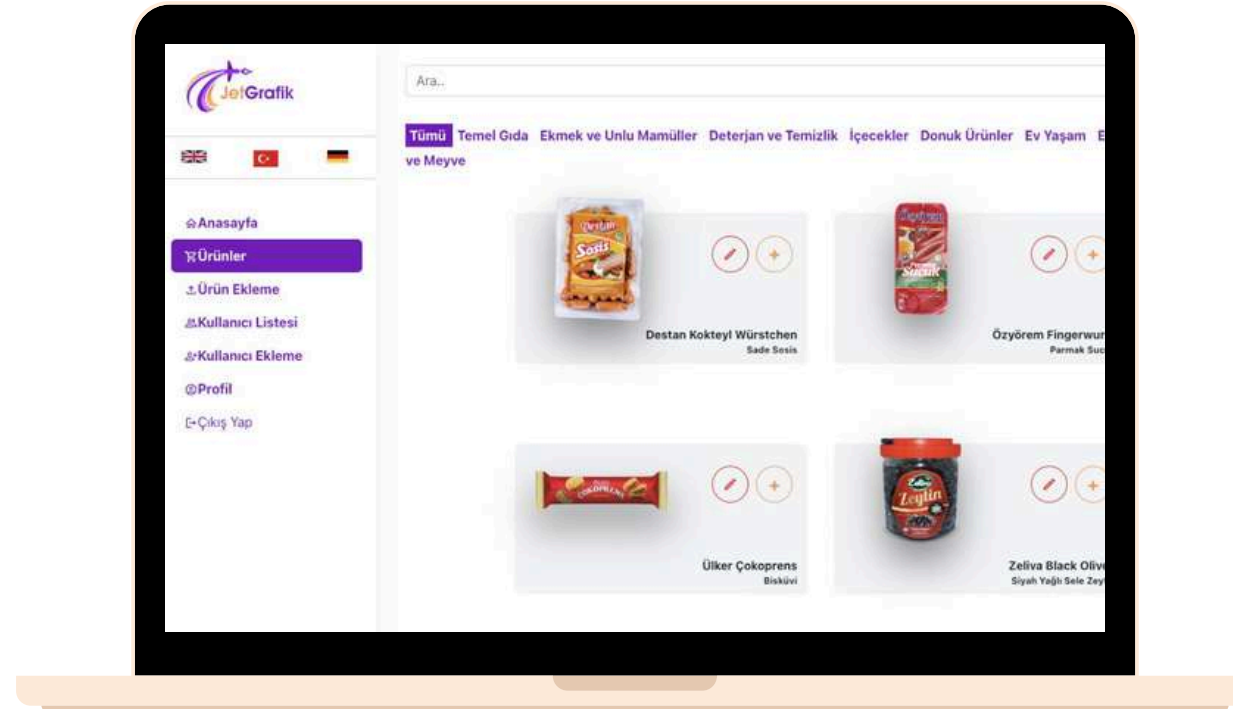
JetGrafik

Anasayfa
Ürünler
Ürün Ekleme
Kullanıcı Listesi
Kullanıcı Ekleme
Profil
Çıkış Yap

Ara..

Tümü Temel Gıda Ekmek ve Unlu Mamüller Deterjan ve Temizlik İçecekler Donuk Ürünler Ev Yaşam E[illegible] ve Meyve

Destan Sosis
Destan Kokteyl Würstchen
Sade Sosis

Özyörem Sucuk
Özyörem Fingerwur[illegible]
Parmak Suc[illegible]

Ülker Çokoprens
Ülker Çokoprens
Bisküvi

Zeliva Zeytin
Zeliva Black Oliv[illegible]
Siyah Yağlı Sele Zey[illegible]